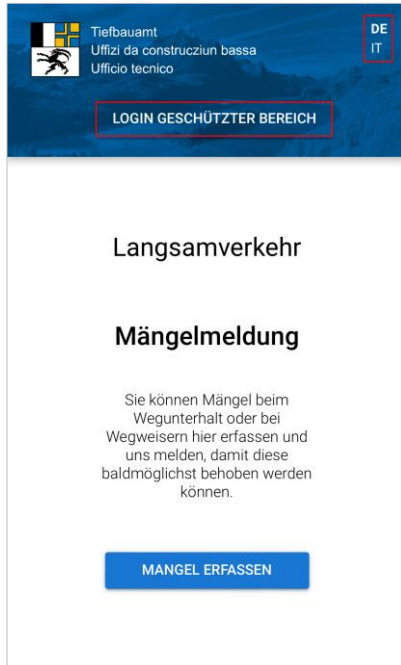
Tiefbauamt
Uffizi da construcziun bassa
Ufficio tecnico

DE
IT

LOGIN GESCHÜTZTER BEREICH

Langsamverkehr

Mängelmeldung

Sie können Mängel beim Wegunterhalt oder bei Wegweisern hier erfassen und uns melden, damit diese baldmöglichst behoben werden können.

MANGEL ERFASSEN